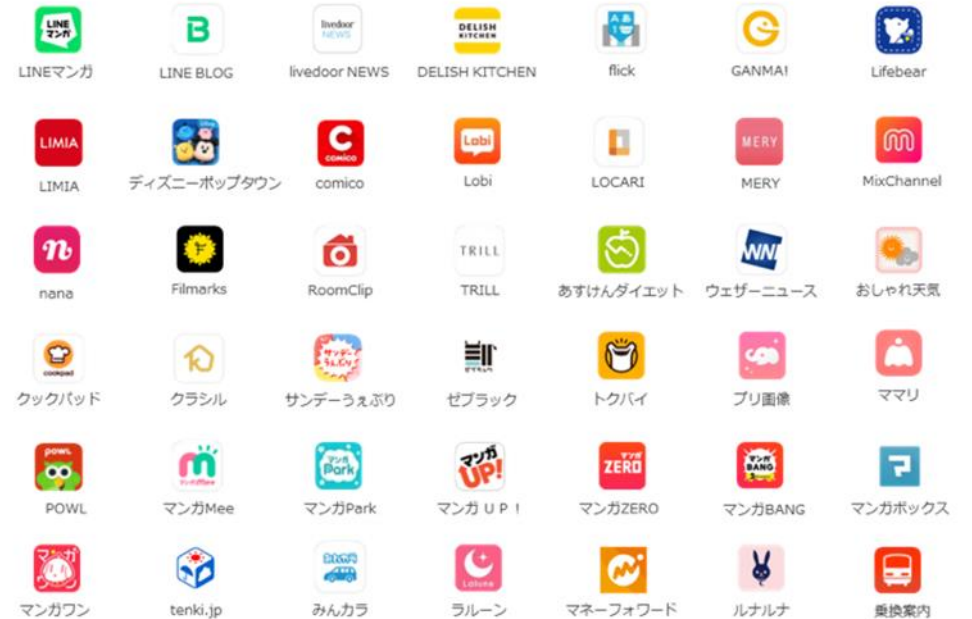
LINE マンガ
LINEマンガ

LINE BLOG

livedoor NEWS
livedoor NEWS

DELISH KITCHEN
DELISH KITCHEN

flick

GANMA!

Lifebear

LIMIA
LIMIA

ディズニーポップタウン

comico
comico

Lobi
Lobi

LOCARI

MERY
MERY

MixChannel

nana

Filmarks

RoomClip

TRILL
TRILL

あすけんダイエット

WNI
ウェザーニュース

おしゃれ天気

cookpad
クックパッド

クラシル

サンデーうぇぶり
サンデーうぇぶり

ゼブラック

トクバイ

プリ画像

ママリ

powl
POWL

マンガMee

マンガ Park
マンガPark

マンガ UP!
マンガ UP!

マンガ ZERO
マンガZERO

マンガ BANG
マンガBANG

マンガボックス

マンガワン

tenki.jp

みんカラ
みんカラ

Laluna
ラルーン

マネーフォワード

ルナルナ

乗換案内